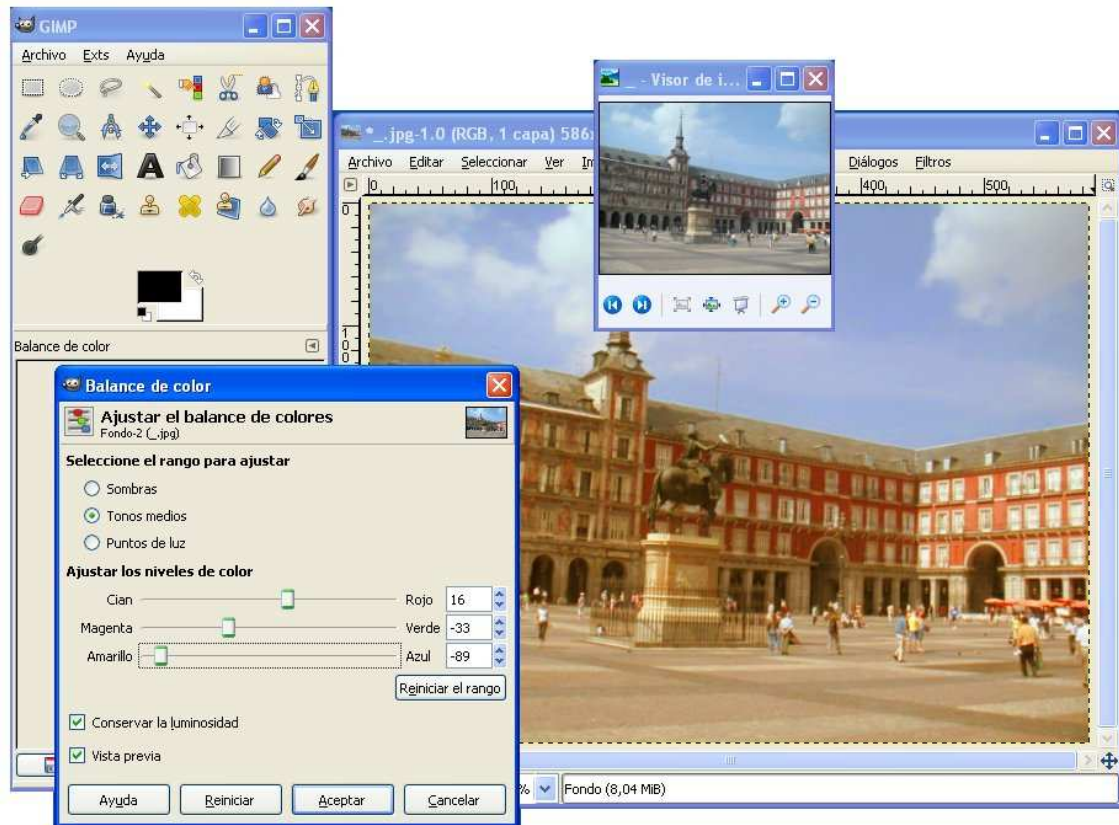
GIMP

Archivo Exts Ayuda

Balance de color

*_.jpg-1.0 (RGB, 1 capa) 586

Archivo Editar Seleccionar Ver Im

Diálogos Filtros

0 100 400 500

_ - Visor de i...

Balance de color

Ajustar el balance de colores
Fondo-2 (_.jpg)

Seleccione el rango para ajustar

Sombras

Tonos medios

Puntos de luz

Ajustar los niveles de color

Cian Rojo 16

Magenta Verde -33

Amarillo Azul -89

Reiniciar el rango

Conservar la luminosidad

Vista previa

Ayuda Reiniciar Aceptar Cancelar

% Fondo (8,04 MiB)